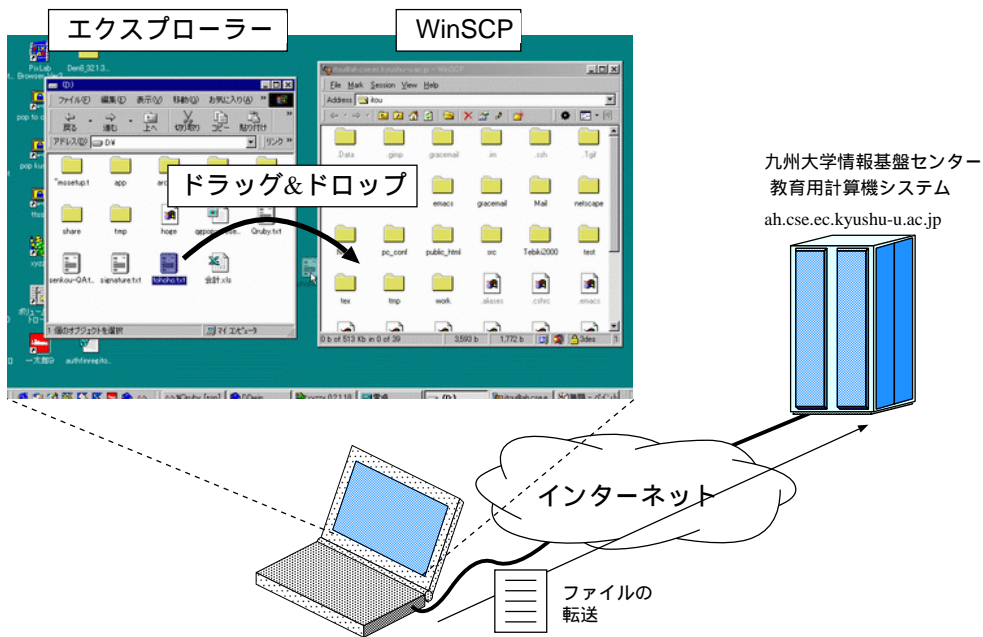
エクスプローラー

WinSCP

PixLab

Browser

pop to

pop ku

xyz

ボリュー

一太郎9

authfeesito

Den0_021.3

D:\

ファイル(F) 編集(E) 表示(V) 移動(G) お気に入り(A)

戻る 進む 上へ 切り取り コピー 貼り付け

アドレス(D) D:\

リンク

mosetup.t

app

share

tmp

hoge

Qruby.txt

senkou-QA.t

signature.txt

tohoho.txt

会計.xls

1 個のオブジェクトを選択

マイ コンピュータ

ドラッグ&ドロップ

File Mark Session View Help

Address

itou

.Data

gimp

gracemail

.ircl

.ssh

.Tgif

emacs

gracemail

Mail

netscape

pc_conf

public_html

src

Tebiki2000

test

tex

tmp

work

.aliases

.cshrc

.emacs

0 b of 513 Kb in 0 of 39

3,593 b

1,772 b

3des

九州大学情報基盤センター
教育用計算機システム

ah.cse.ec.kyushu-u.ac.jp

インターネット

ファイルの
転送